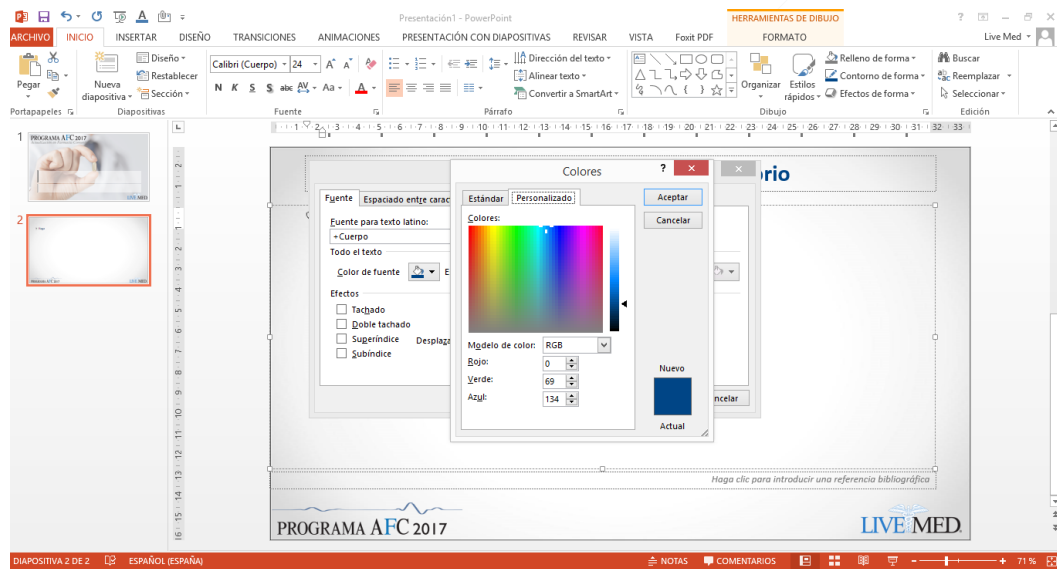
Presentación1 - PowerPoint

HERRAMIENTAS DE DIBUJO

ARCHIVO INICIO INSERTAR DISEÑO TRANSICIONES ANIMACIONES PRESENTACIÓN CON DIAPOSITIVAS REVISAR VISTA Foxit PDF FORMATO

Live Med

Pegar
Portapapeles
Nueva diapositiva
Diseño
Restablecer
Sección
Diapositivas
Calibri (Cuerpo) 24
N K S S abc AV Aa A
Fuente
Dirección del texto
Alinear texto
Convertir a SmartArt
Párrafo
Organizar
Estilos rápidos
Relleno de forma
Contorno de forma
Efectos de forma
Dibujo
Buscar
Reemplazar
Seleccionar
Edición

1 PROGRAMA AFC 2017
2

rio

Fuente Espaciado entre carac
Fuente para texto latino:
+Cuerpo
Todo el texto
Color de fuente
Efectos
Tachado
Doble tachado
Superíndice Desplaza
Subíndice

ncelar

Colores
?
Estándar Personalizado
Colores:
Aceptar
Cancelar
Modelo de color: RGB
Rojo: 0
Verde: 69
Azul: 134
Nuevo
Actual

Haga clic para introducir una referencia bibliográfica

PROGRAMA AFC 2017

LIVE MED

DIAPOSITIVA 2 DE 2 ESPAÑOL (ESPAÑA) NOTAS COMENTARIOS 71 %